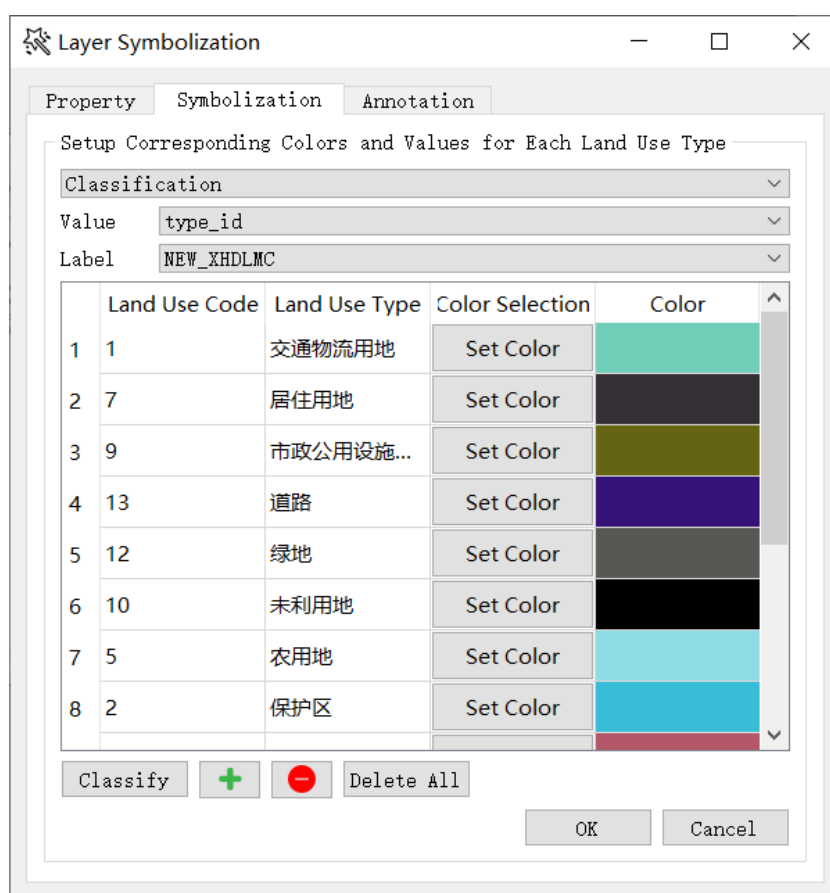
Layer Symbolization

Property | Symbolization | Annotation

Setup Corresponding Colors and Values for Each Land Use Type

Classification

Value type_id

Label NEW_XHDLMC

| | Land Use Code | Land Use Type | Color Selection | Color |
|---|---|---|---|---|
| 1 | 1 | 交通物流用地 | Set Color | |
| 2 | 7 | 居住用地 | Set Color | |
| 3 | 9 | 市政公用设施... | Set Color | |
| 4 | 13 | 道路 | Set Color | |
| 5 | 12 | 绿地 | Set Color | |
| 6 | 10 | 未利用地 | Set Color | |
| 7 | 5 | 农用地 | Set Color | |
| 8 | 2 | 保护区 | Set Color | |

Classify | Delete All

OK | Cancel